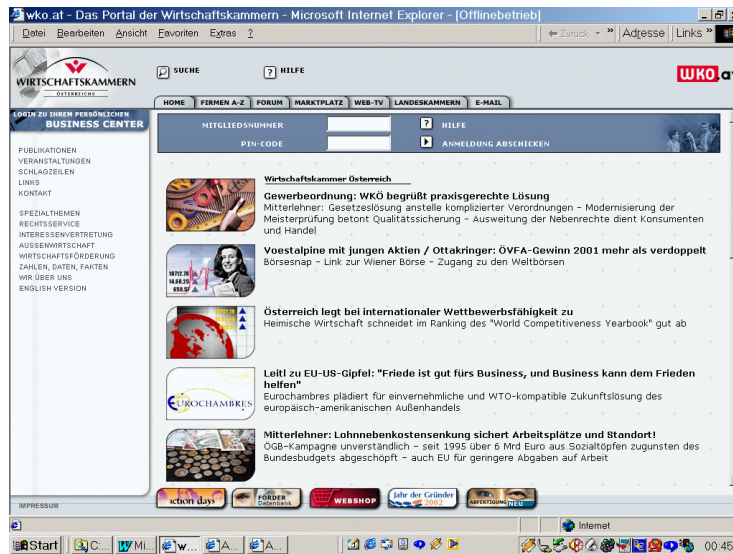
wko.at - Das Portal der Wirtschaftskammern - Microsoft Internet Explorer - [Offlinebetrieb]

Datei Bearbeiten Ansicht Favoriten Extras ?

Zurück Adresse Links

WIRTSCHAFTSKAMMERN ÖSTERREICH

SUCHE HILFE

WKO.at

HOME FIRMEN A-Z FORUM MARKTPLATZ WEB-TV LANDESKAMMERN E-MAIL

LOGIN ZU IHREM PERSÖNLICHEN BUSINESS CENTER

MITGLIEDSNUMMER HILFE
PIN-CODE ANMELDUNG ABSCHICKEN

PUBLIKATIONEN
VERANSTALTUNGEN
SCHLAGZEILEN
LINKS
KONTAKT

SPEZIALTHEMEN
RECHTSSERVICE
INTERESSENVERTRETUNG
AUSSENWIRTSCHAFT
WIRTSCHAFTSFÖRDERUNG
ZAHLEN, DATEN, FAKTEN
WIR ÜBER UNS
ENGLISH VERSION

Wirtschaftskammer Österreich

Gewerbeordnung: WKÖ begrüßt praxisgerechte Lösung
Mitterlehner: Gesetzeslösung anstelle komplizierter Verordnungen - Modernisierung der Meisterprüfung betont Qualitätssicherung - Ausweitung der Nebenrechte dient Konsumenten und Handel

Voestalpine mit jungen Aktien / Ottakringer: ÖVFA-Gewinn 2001 mehr als verdoppelt
Börsesnap - Link zur Wiener Börse - Zugang zu den Weltbörsen

Österreich legt bei internationaler Wettbewerbsfähigkeit zu
Heimische Wirtschaft schneidet im Ranking des "World Competitiveness Yearbook" gut ab

Leitl zu EU-US-Gipfel: "Friede ist gut fürs Business, und Business kann dem Frieden helfen"
Eurochambres plädiert für einvernehmliche und WTO-kompatible Zukunftslösung des europäisch-amerikanischen Außenhandels

EUROCHAMBRES

Mitterlehner: Lohnnebenkostensenkung sichert Arbeitsplätze und Standort!
ÖGB-Kampagne unverständlich - seit 1995 über 6 Mrd Euro aus Sozialtöpfen zugunsten des Bundesbudgets abgeschöpft - auch EU für geringere Abgaben auf Arbeit

IMPRESSUM

action days FÖRDER Datenbank WEBSHOP Jahr der Gründer 2002 ABFERTIGUNG NEU

Internet

Start C... Mi... w... A... A... 00:45